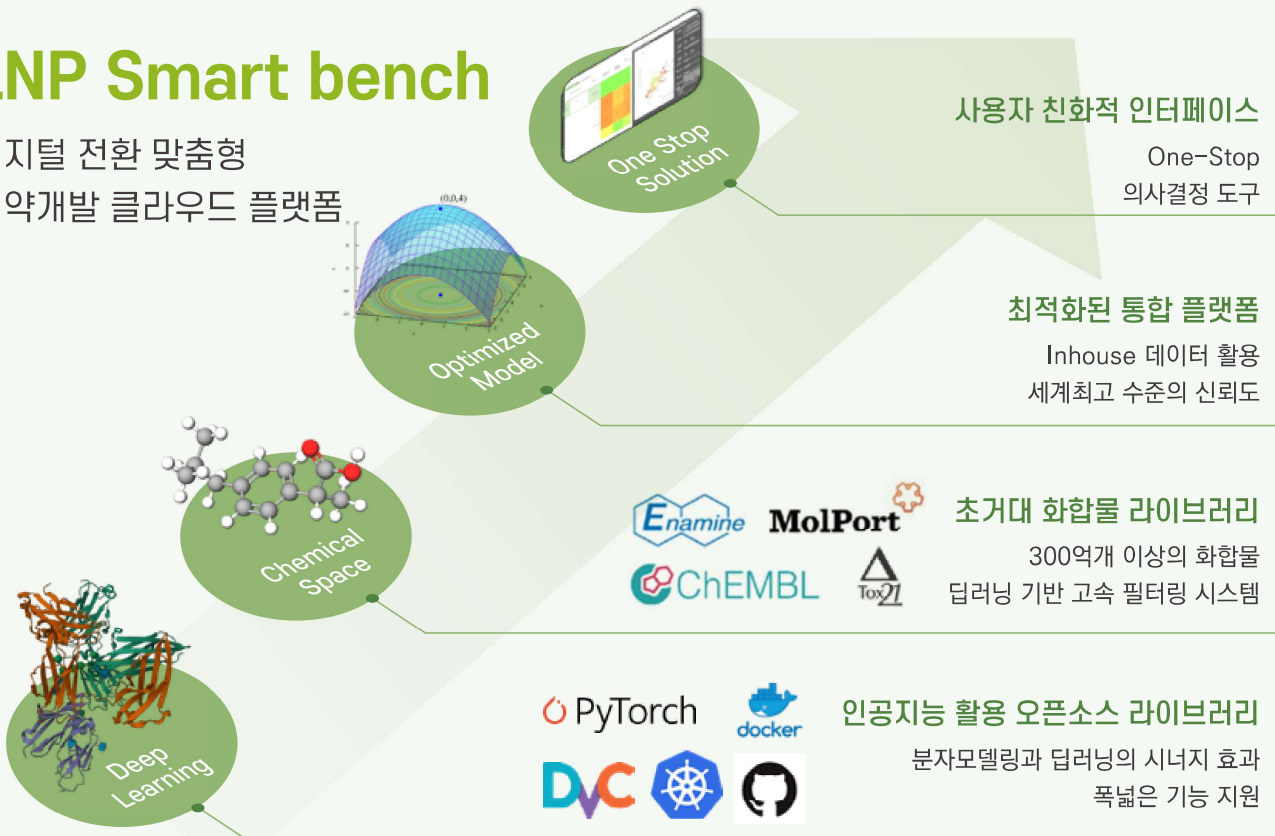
LNP Smart bench
지털 전환 맞춤형
약개발 클라우드 플랫폼

One Stop Solution

사용자 친화적 인터페이스
One-Stop
의사결정 도구

(0,0,4)

Optimized Model

최적화된 통합 플랫폼
Inhouse 데이터 활용
세계최고 수준의 신뢰도

Chemical Space

Enamine MolPort
ChEMBL Tox21

초거대 화합물 라이브러리
300억개 이상의 화합물
딥러닝 기반 고속 필터링 시스템

Deep Learning

PyTorch docker
DVC

인공지능 활용 오픈소스 라이브러리
분자모델링과 딥러닝의 시너지 효과
폭넓은 기능 지원